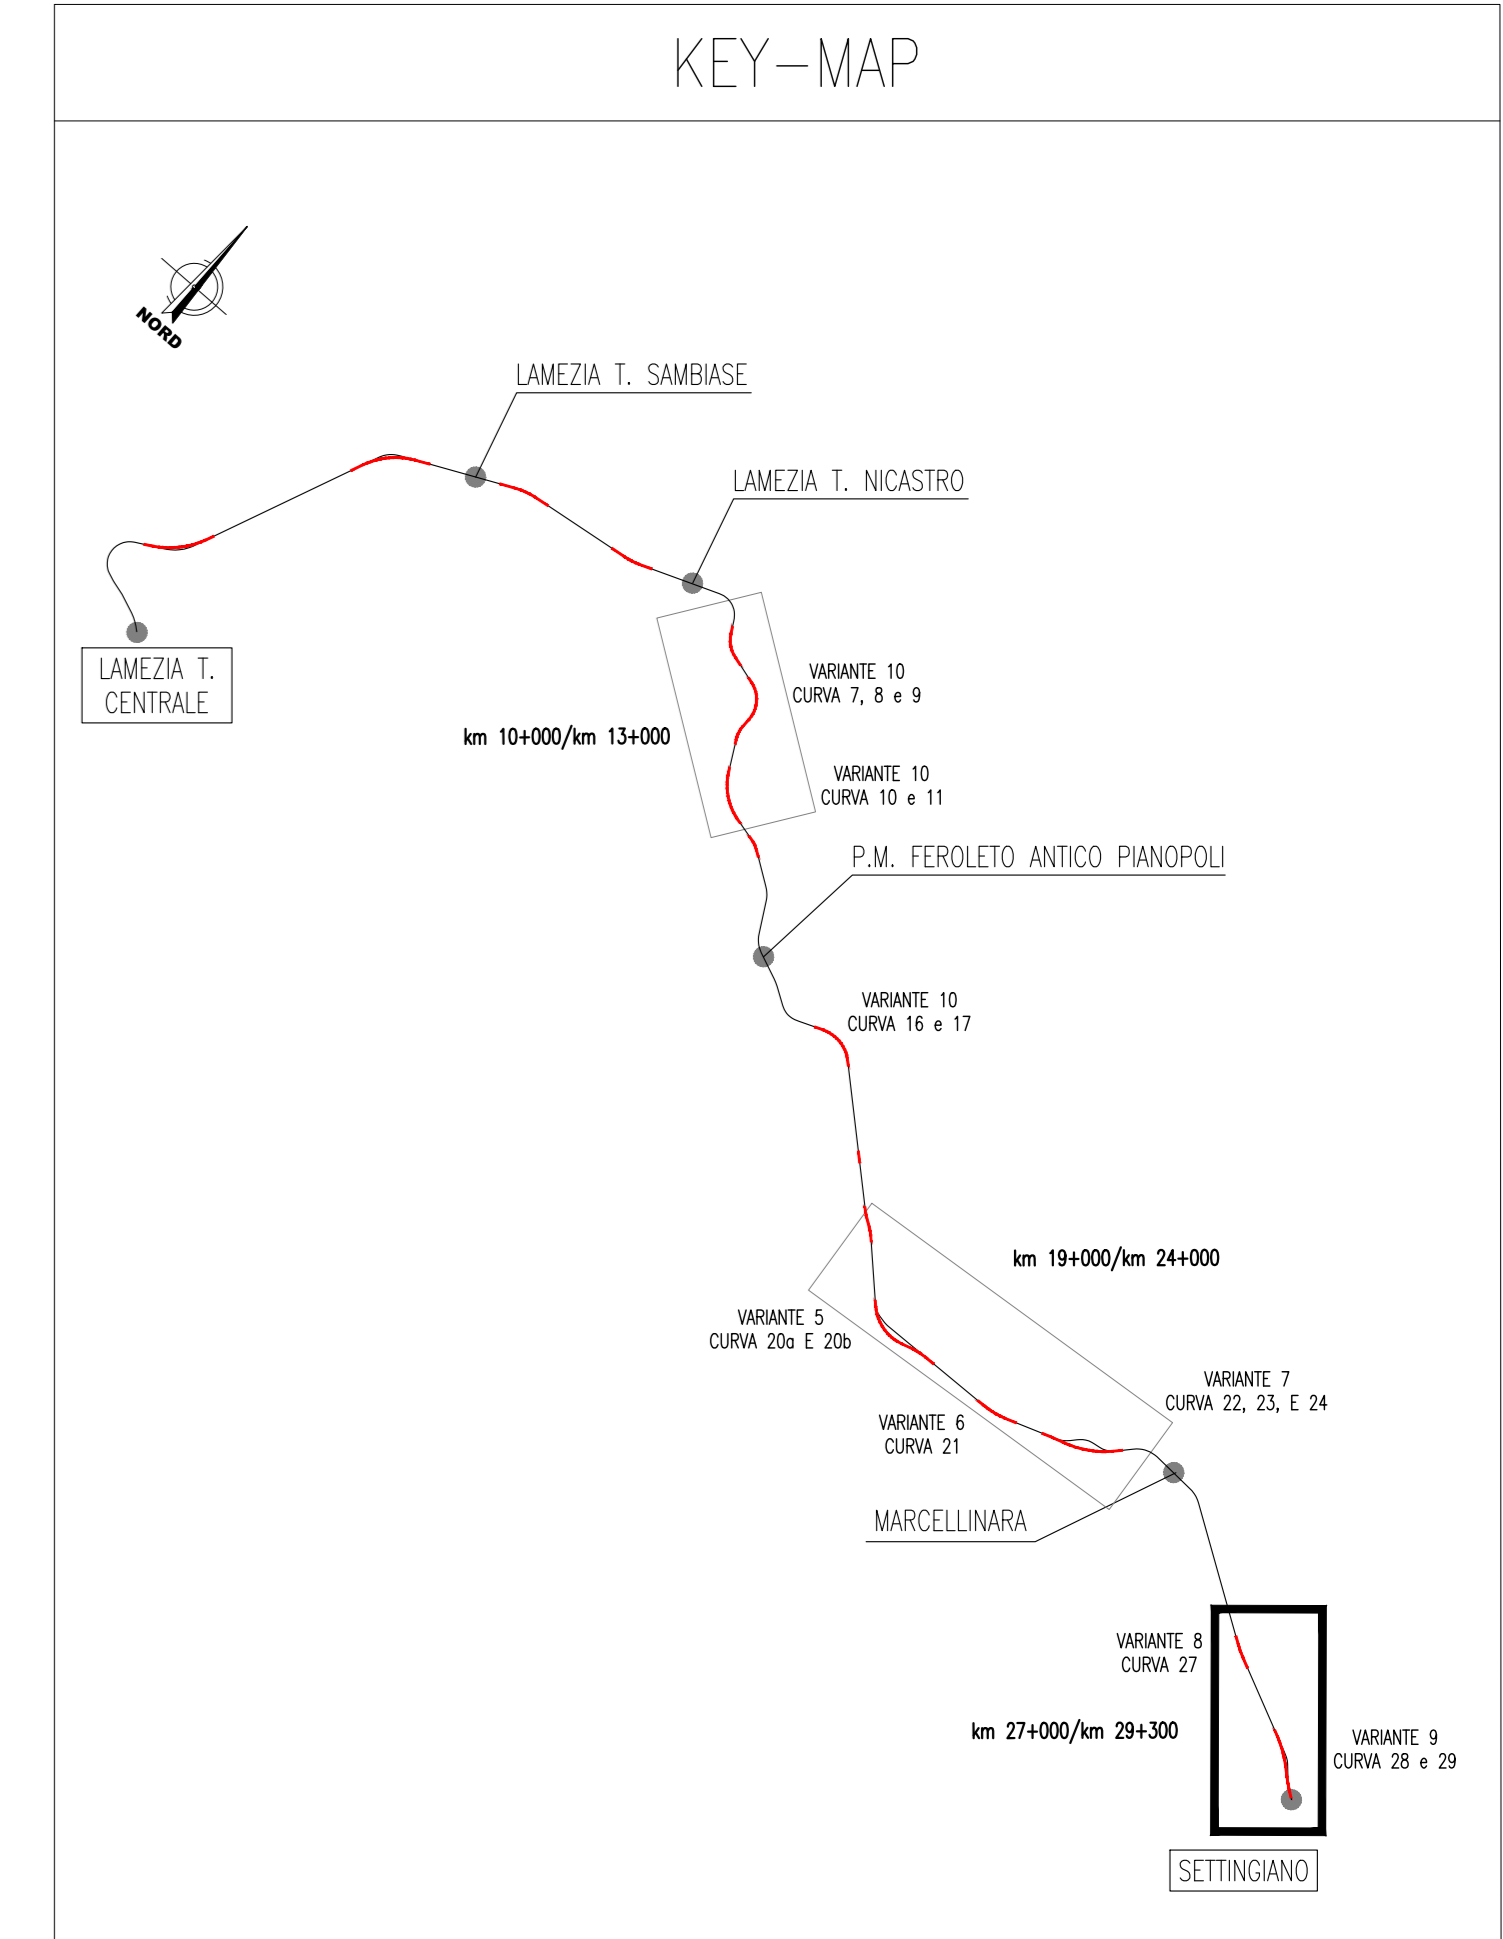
KEY–MAP

NORD

LAMEZIA T. SAMBIASE

LAMEZIA T. NICASTRO

LAMEZIA T. CENTRALE

VARIANTE 10
CURVA 7, 8 e 9

km 10+000/km 13+000

VARIANTE 10
CURVA 10 e 11

P.M. FEROLETO ANTICO PIANOPOLI

VARIANTE 10
CURVA 16 e 17

km 19+000/km 24+000

VARIANTE 5
CURVA 20a E 20b

VARIANTE 7
CURVA 22, 23, E 24

VARIANTE 6
CURVA 21

MARCELLINARA

VARIANTE 8
CURVA 27

km 27+000/km 29+300

VARIANTE 9
CURVA 28 e 29

SETTINGIANO